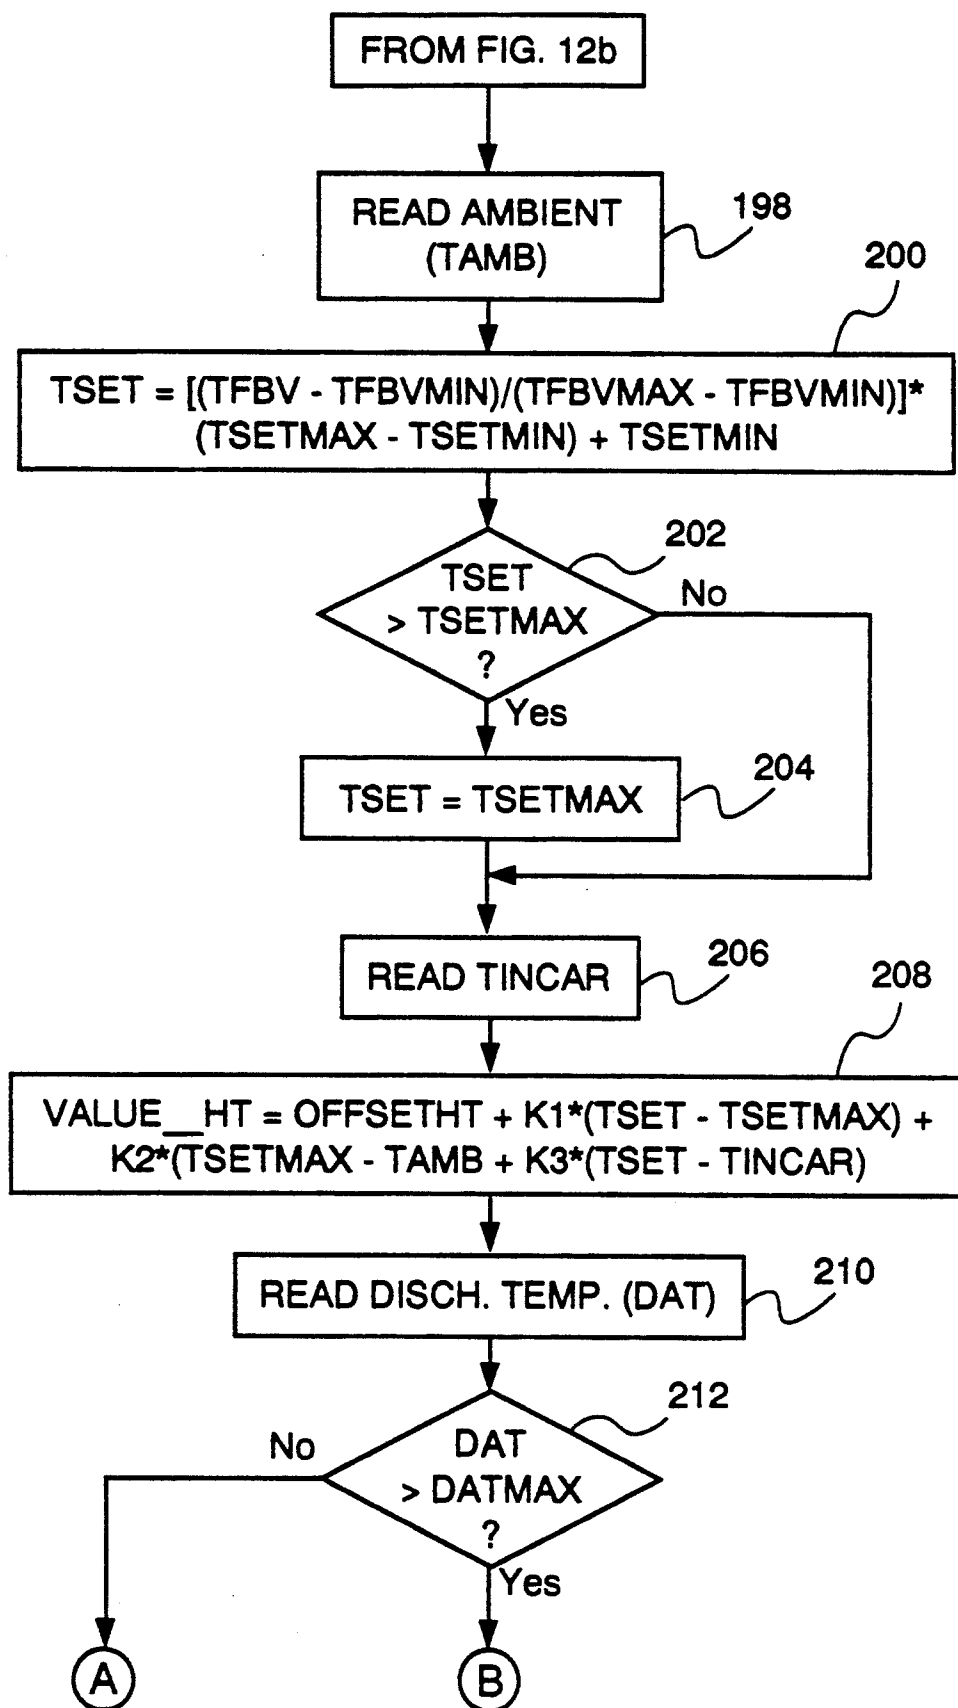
FROM FIG. 12b

READ AMBIENT (TAMB)

198

200

TSET = [(TFBV - TFBVMIN)/(TFBVMAX - TFBVMIN)]* (TSETMAX - TSETMIN) + TSETMIN

202

TSET > TSETMAX ?

No

Yes

TSET = TSETMAX

204

READ TINCAR

206

208

VALUE__HT = OFFSETHT + K1*(TSET - TSETMAX) + K2*(TSETMAX - TAMB + K3*(TSET - TINCAR)

READ DISCH. TEMP. (DAT)

210

212

No

DAT > DATMAX ?

Yes

A

B